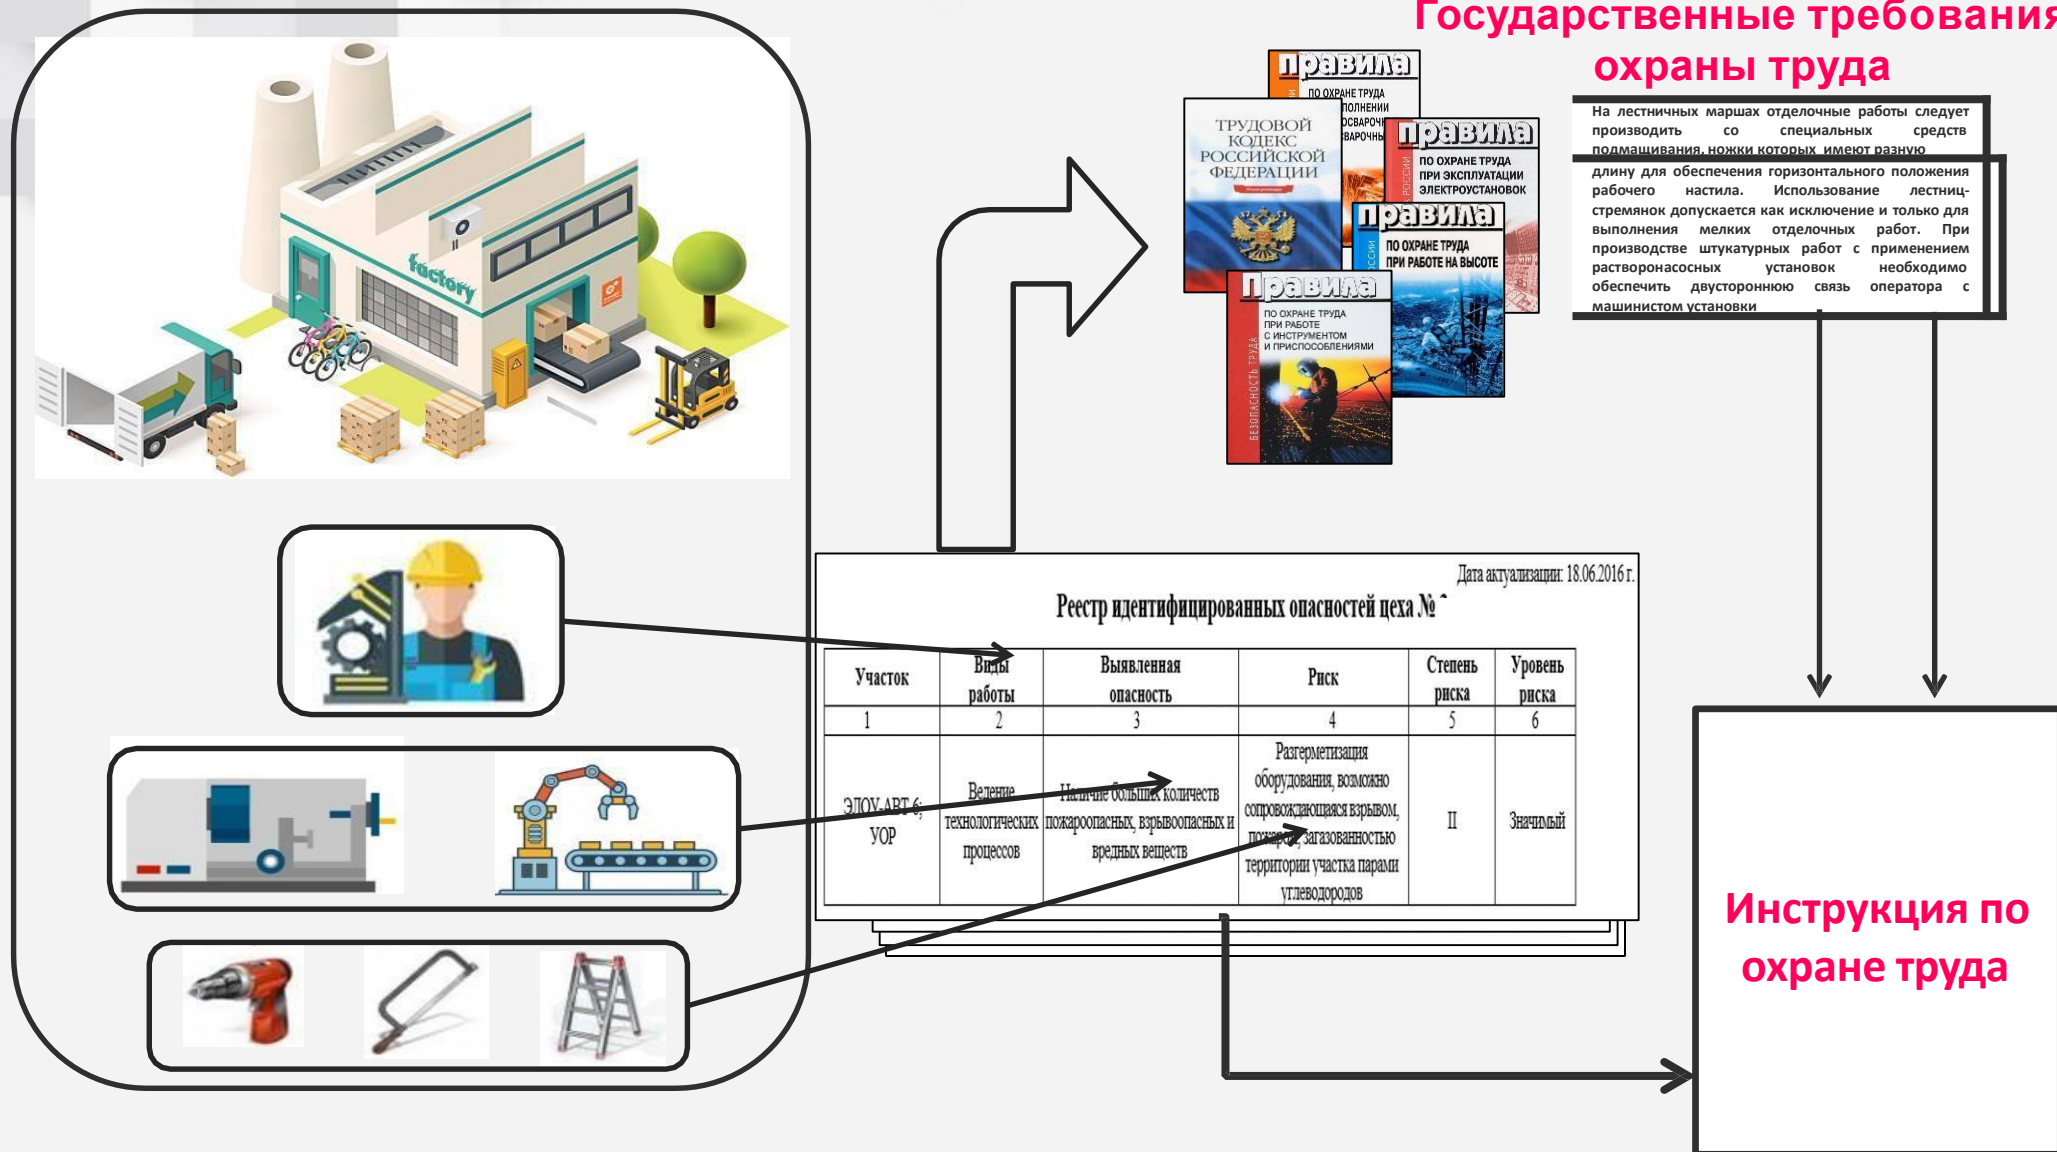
factory

Государственные требования охраны труда

правила ПО ОХРАНЕ ТРУДА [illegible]ПОЛНЕНИИ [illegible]СВАРОЧ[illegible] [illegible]ВАРОЧНЫ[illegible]

ТРУДОВОЙ КОДЕКС РОССИЙСКОЙ ФЕДЕРАЦИИ

правила ПО ОХРАНЕ ТРУДА ПРИ ЭКСПЛУАТАЦИИ ЭЛЕКТРОУСТАНОВОК

правила ПО ОХРАНЕ ТРУДА ПРИ РАБОТЕ НА ВЫСОТЕ

правила ПО ОХРАНЕ ТРУДА ПРИ РАБОТЕ С ИНСТРУМЕНТОМ И ПРИСПОСОБЛЕНИЯМИ

БЕЗОПАСНОСТЬ ТРУДА

На лестничных маршах отделочные работы следует производить со специальных средств подмащивания, ножки которых имеют разную

длину для обеспечения горизонтального положения рабочего настила. Использование лестниц-стремянок допускается как исключение и только для выполнения мелких отделочных работ. При производстве штукатурных работ с применением растворонасосных установок необходимо обеспечить двустороннюю связь оператора с машинистом установки

Дата актуализации: 18.06.2016 г.

Реестр идентифицированных опасностей цеха № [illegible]

| Участок | Виды работы | Выявленная опасность | Риск | Степень риска | Уровень риска |
|---|---|---|---|---|---|
| 1 | 2 | 3 | 4 | 5 | 6 |
| ЭЛОУ-АВТ-6; УОР | Ведение технологических процессов | Наличие больших количеств пожароопасных, взрывоопасных и вредных веществ | Разгерметизация оборудования, возможно сопровождающаяся взрывом, пожаром, загазованностью территории участка парами углеводородов | II | Значимый |

Инструкция по охране труда